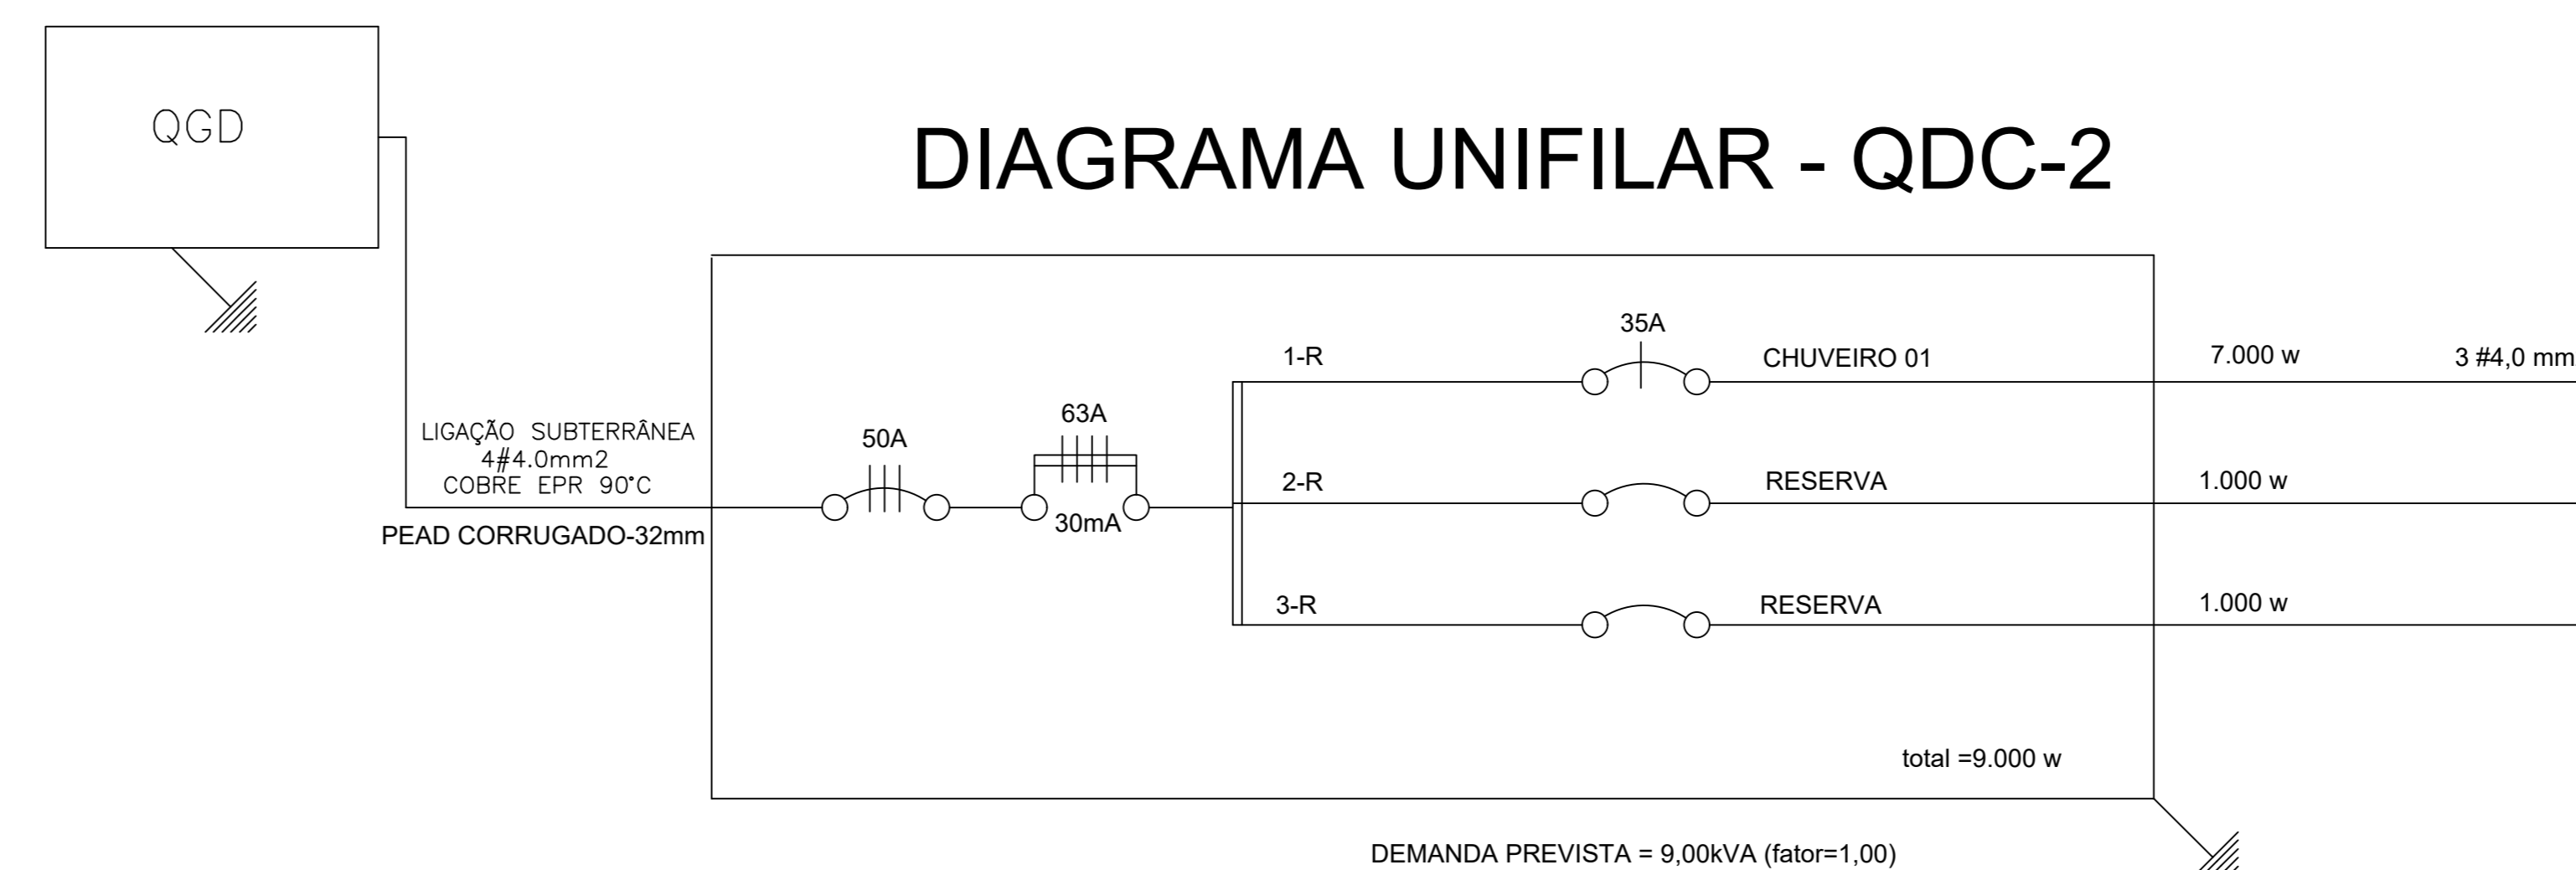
QGD

DIAGRAMA UNIFILAR - QDC-2

LIGAÇÃO SUBTERRÂNEA
4#4.0mm2
COBRE EPR 90°C

PEAD CORRUGADO-32mm

50A

63A

30mA

35A

1-R

CHUVEIRO 01

7.000 w

3 #4,0 mm

2-R

RESERVA

1.000 w

3-R

RESERVA

1.000 w

total =9.000 w

DEMANDA PREVISTA = 9,00kVA (fator=1,00)